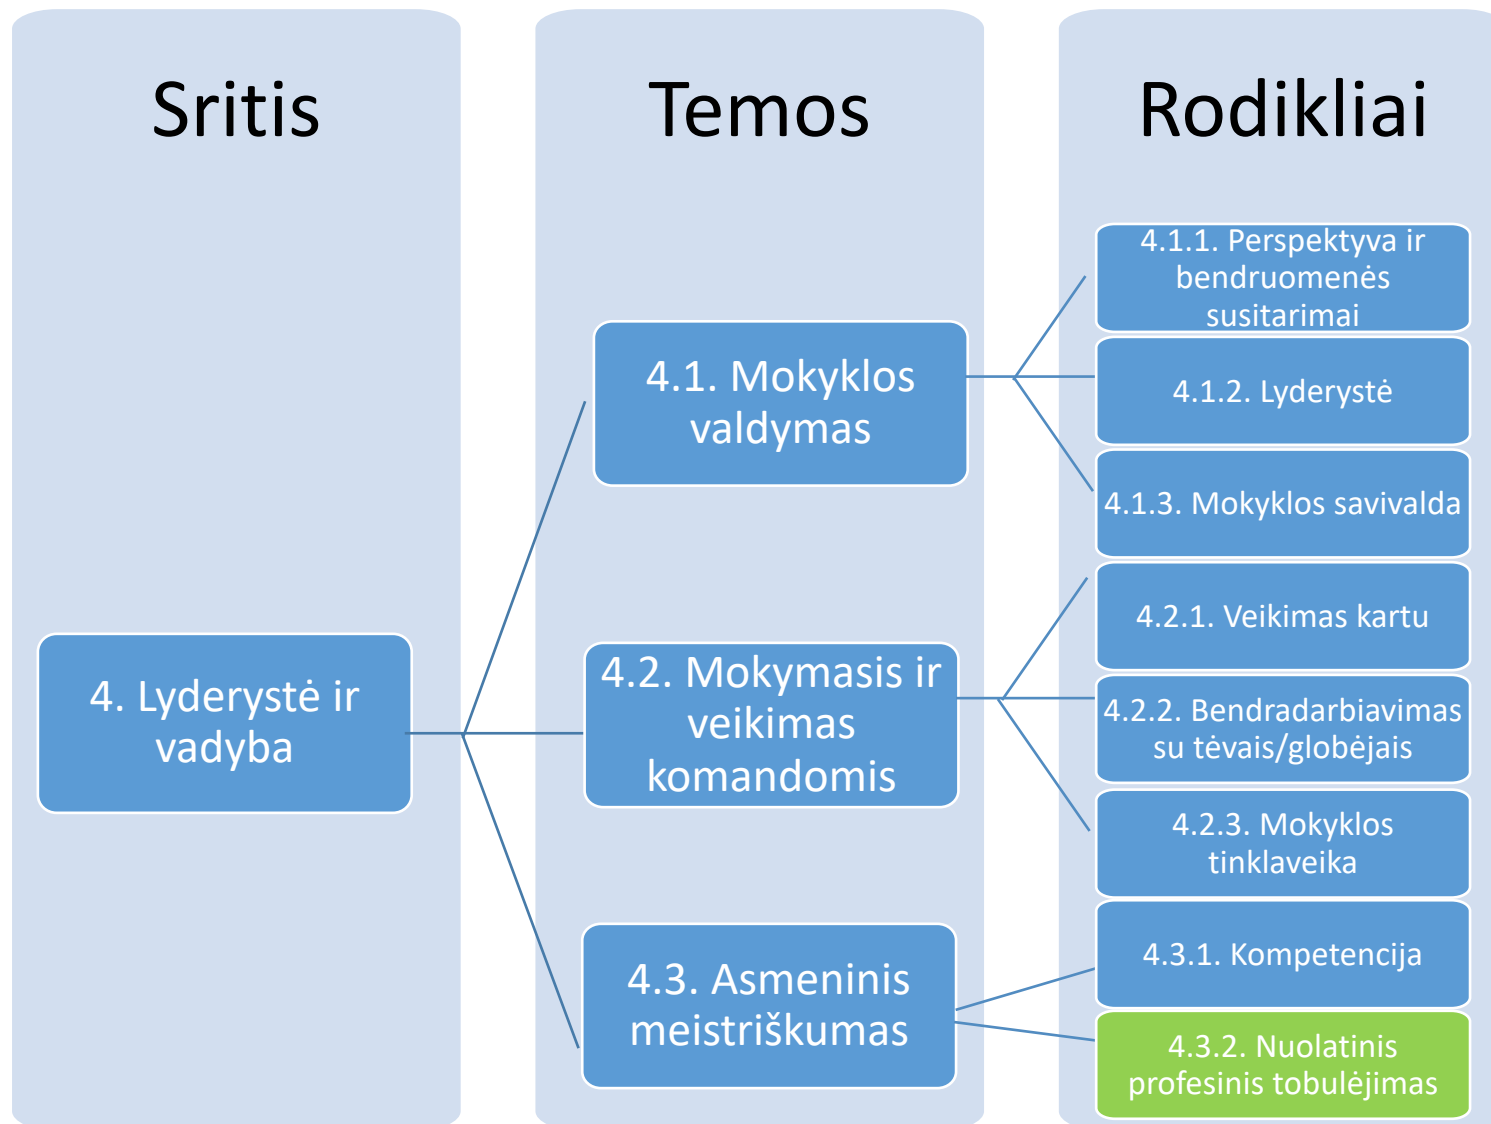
Sritis

Temos

Rodikliai

4. Lyderystė ir vadyba

4.1. Mokyklos valdymas

4.2. Mokymasis ir veikimas komandomis

4.3. Asmeninis meistriškumas

4.1.1. Perspektyva ir bendruomenės susitarimai

4.1.2. Lyderystė

4.1.3. Mokyklos savivalda

4.2.1. Veikimas kartu

4.2.2. Bendradarbiavimas su tėvais/globėjais

4.2.3. Mokyklos tinklaveika

4.3.1. Kompetencija

4.3.2. Nuolatinis profesinis tobulėjimas